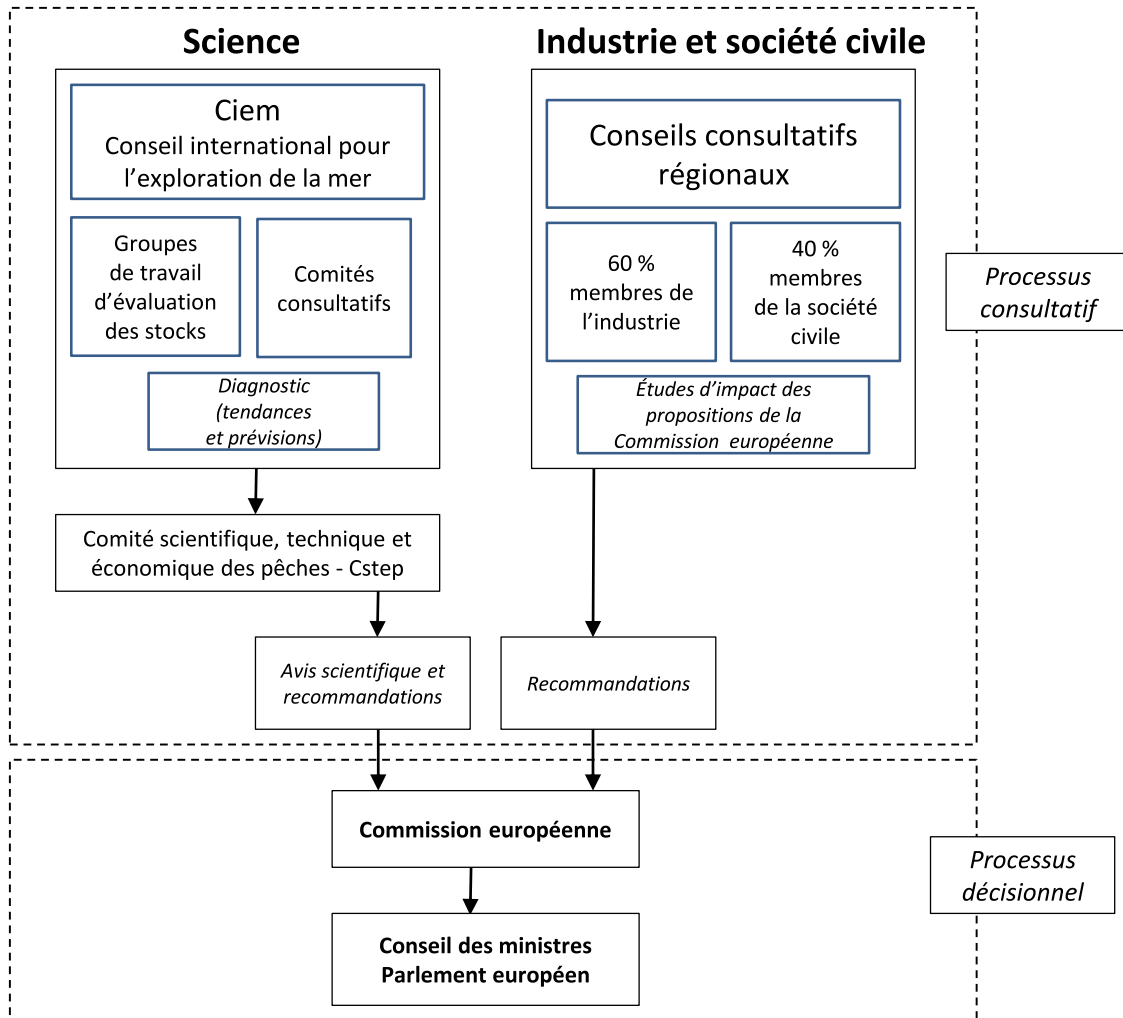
Science

Ciem
Conseil international pour l’exploration de la mer

Groupes de travail d’évaluation des stocks

Comités consultatifs

Diagnostic (tendances et prévisions)

Industrie et société civile

Conseils consultatifs régionaux

60 % membres de l’industrie

40 % membres de la société civile

Études d’impact des propositions de la Commission européenne

Processus consultatif

Comité scientifique, technique et économique des pêches - Cstep

Avis scientifique et recommandations

Recommandations

Commission européenne

Processus décisionnel

Conseil des ministres
Parlement européen